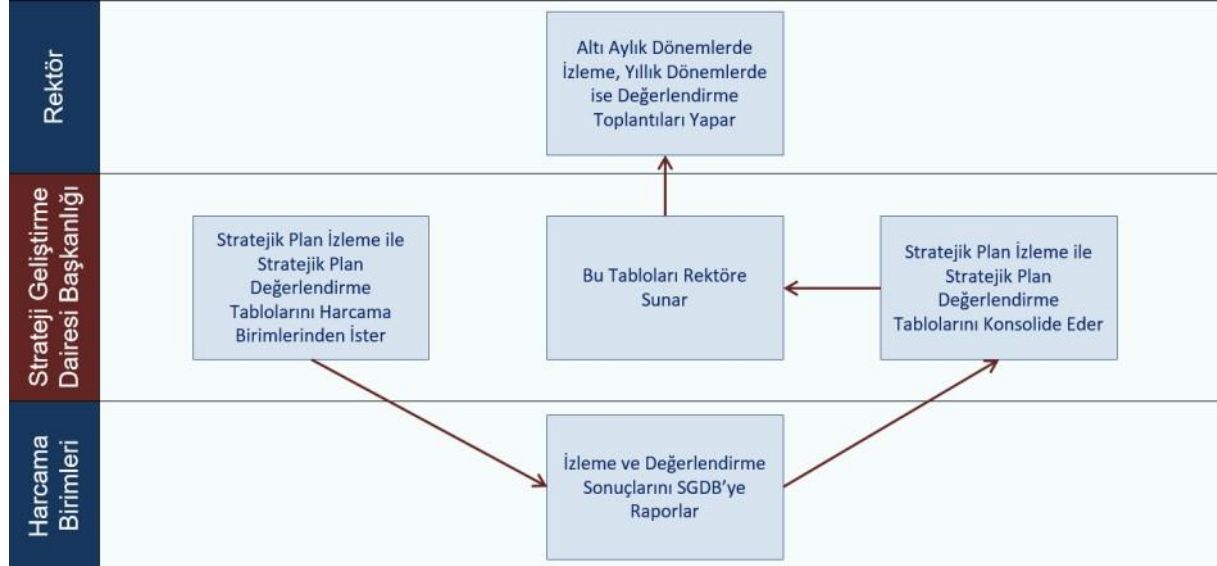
Rektör

Altı Aylık Dönemlerde İzleme, Yıllık Dönemlerde ise Değerlendirme Toplantıları Yapar

Strateji Geliştirme Dairesi Başkanlığı

Stratejik Plan İzleme ile Stratejik Plan Değerlendirme Tablolarını Harcama Birimlerinden İster

Bu Tabloları Rektöre Sunar

Stratejik Plan İzleme ile Stratejik Plan Değerlendirme Tablolarını Konsolide Eder

Harcama Birimleri

İzleme ve Değerlendirme Sonuçlarını SGDB'ye Raporlar